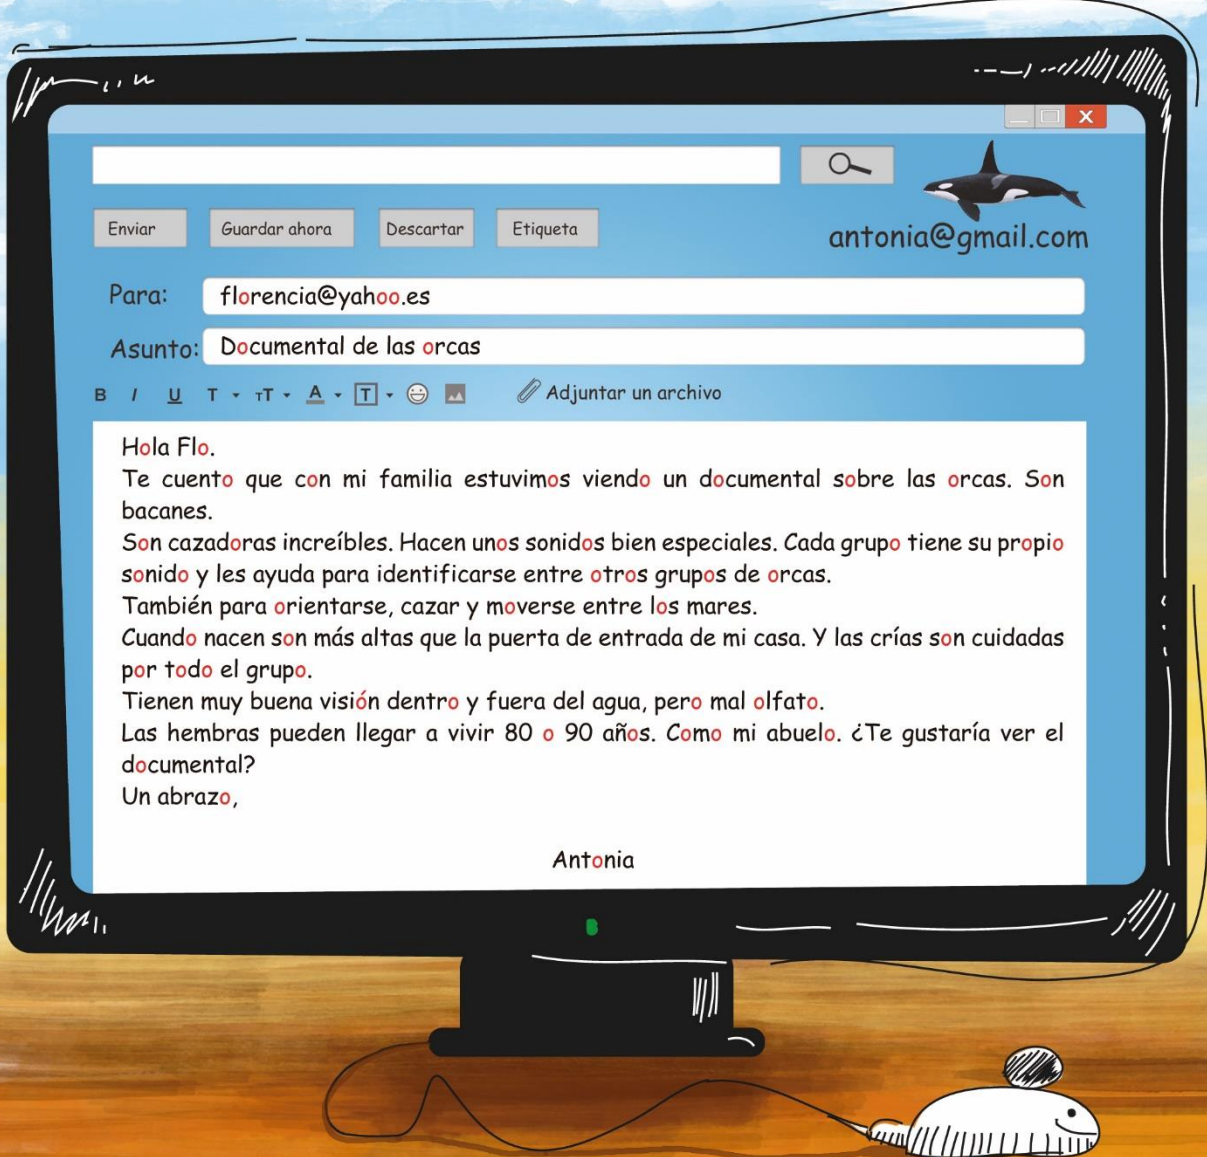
Enviar Guardar ahora Descartar Etiqueta

antonia@gmail.com

Para: florencia@yahoo.es

Asunto: Documental de las orcas

B I U T TT A T Adjuntar un archivo

Hola Flo.

Te cuento que con mi familia estuvimos viendo un documental sobre las orcas. Son bacanes.

Son cazadoras increíbles. Hacen unos sonidos bien especiales. Cada grupo tiene su propio sonido y les ayuda para identificarse entre otros grupos de orcas.

También para orientarse, cazar y moverse entre los mares.

Cuando nacen son más altas que la puerta de entrada de mi casa. Y las crías son cuidadas por todo el grupo.

Tienen muy buena visión dentro y fuera del agua, pero mal olfato.

Las hembras pueden llegar a vivir 80 o 90 años. Como mi abuelo. ¿Te gustaría ver el documental?

Un abrazo,

Antonia